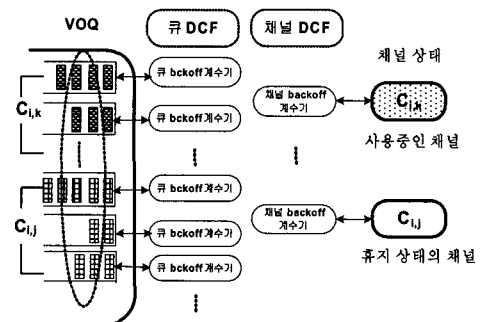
VOQ

큐 DCF

채널 DCF

채널 상태

$C_{i,k}$

큐 bckoff계수기

큐 bckoff계수기

채널 backoff 계수기

$C_{i,k}$

사용중인 채널

$C_{i,j}$

큐 bckoff계수기

큐 bckoff계수기

채널 backoff 계수기

$C_{i,j}$

큐 bckoff계수기

휴지 상태의 채널